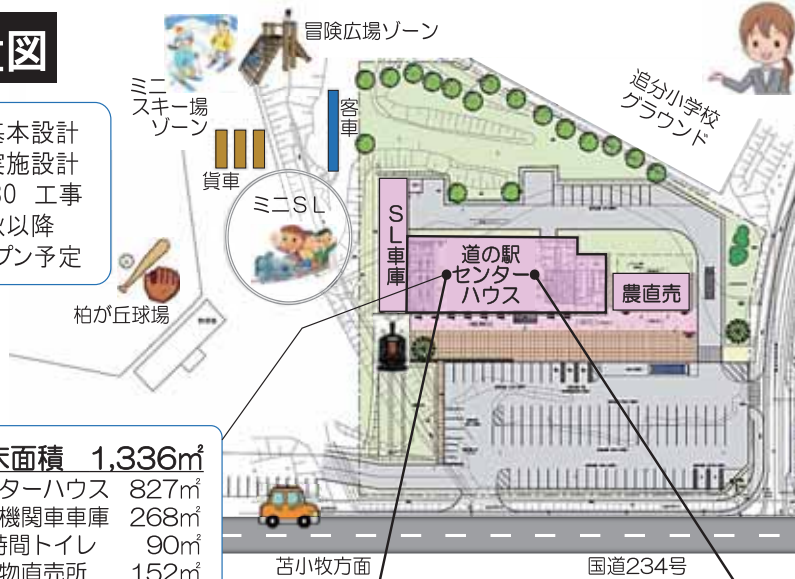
図

基本設計
実施設計
30 工事
秋以降
プン予定

冒険広場ゾーン

ミニ
スキー場
ゾーン

客車

貨車

ミニＳＬ

追分小学校
グラウンド

ＳＬ車庫

道の駅
センター
ハウス

農直売

柏が丘球場

床面積 1,336㎡
ターハウス 827㎡
機関車車庫 268㎡
時間トイレ 90㎡
物直売所 152㎡

苫小牧方面

国道234号